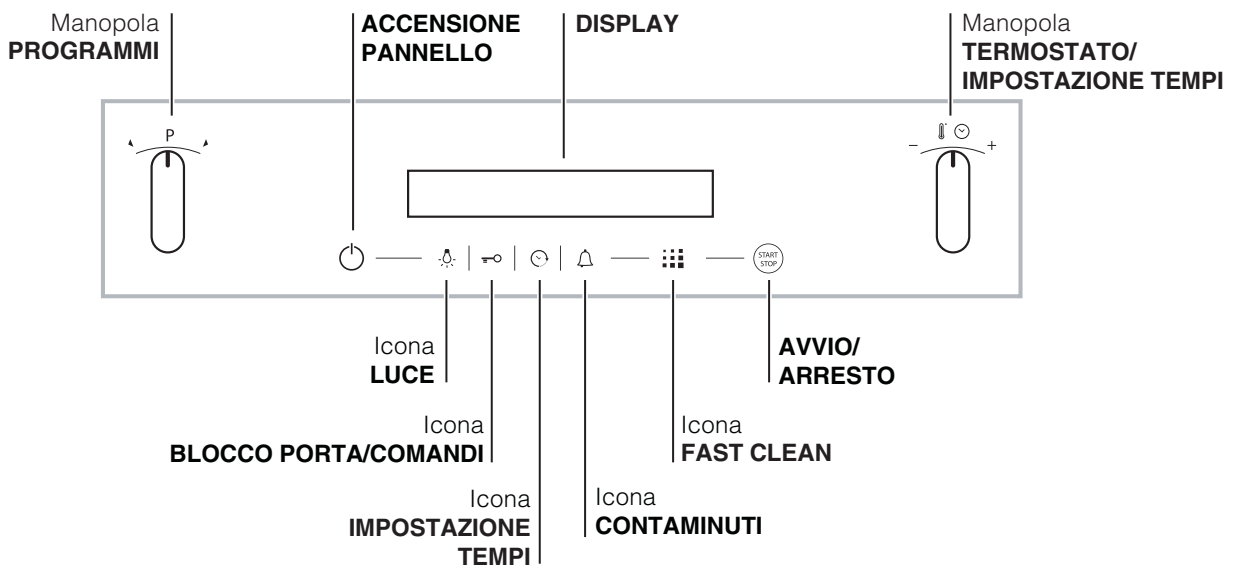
Manopola
PROGRAMMI

ACCENSIONE
PANNELLO

DISPLAY

Manopola
TERMOSTATO/
IMPOSTAZIONE TEMPI

P

– +

START STOP

Icona
LUCE

Icona
BLOCCO PORTA/COMANDI

Icona
IMPOSTAZIONE
TEMPI

Icona
CONTAMINUTI

Icona
FAST CLEAN

AVVIO/
ARRESTO